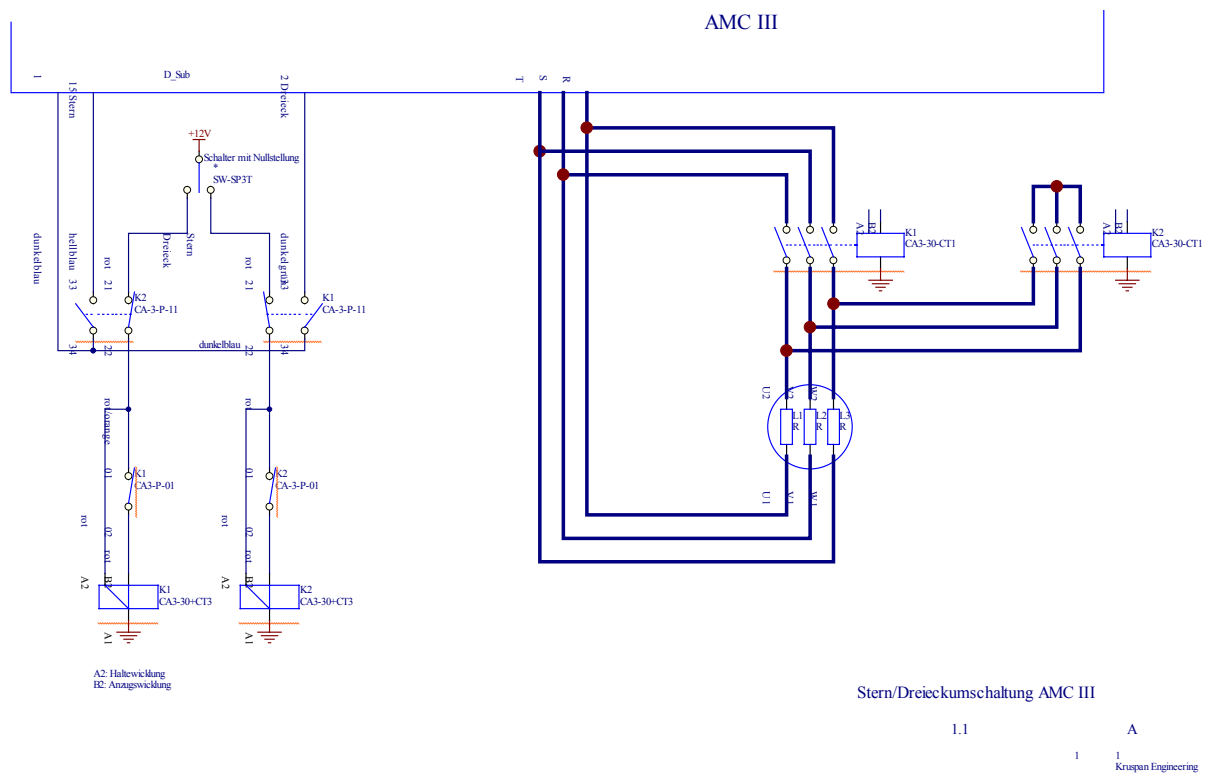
AMC III

1
15 Stern
D_Sub
2 Dreieck
T
S
R

+12V
Schalter mit Nullstellung
*
SW-SP3T
Dreieck
Stern

dunkelblau
hellblau
rot
33
21
K2
CA-3-P-11
rot
21
dunkelgrün
33
K1
CA-3-P-11
34
22
dunkelblau
22
34

rot/orange
01
K1
CA3-P-01
rot
02
rot
A2
B2
K1
CA3-30+CT3
A1

rot
01
K2
CA-3-P-01
rot
02
A2
B2
K2
CA3-30+CT3
A1

A2: Haltewicklung
B2: Anzugswicklung

A1
B2
K1
CA3-30-CT1

A1
B2
K2
CA3-30-CT1

U2
V2
W2
L1
R
L2
R
L3
R
U1
V1
W1

Stern/Dreieckumschaltung AMC III

1.1
A

1
1
Kruspan Engineering